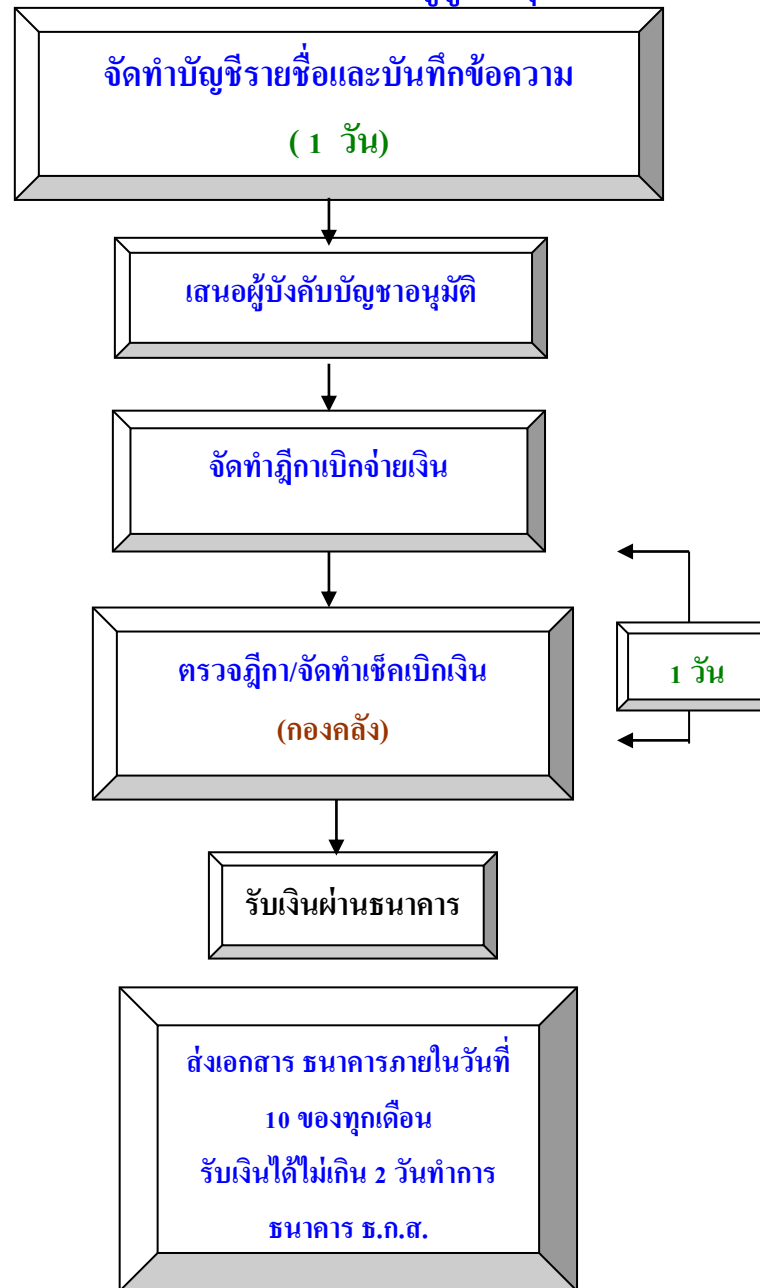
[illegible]

จัดทำบัญชีรายชื่อและบันทึกข้อความ

( 1 วัน)

เสนอผู้บังคับบัญชาอนุมัติ

จัดทำฎีกาเบิกจ่ายเงิน

ตรวจฎีกา/จัดทำเช็คเบิกเงิน

(กองคลัง)

1 วัน

รับเงินผ่านธนาคาร

ส่งเอกสาร ธนาคารภายในวันที่ 10 ของทุกเดือน

รับเงินได้ไม่เกิน 2 วันทำการ

ธนาคาร ธ.ก.ส.